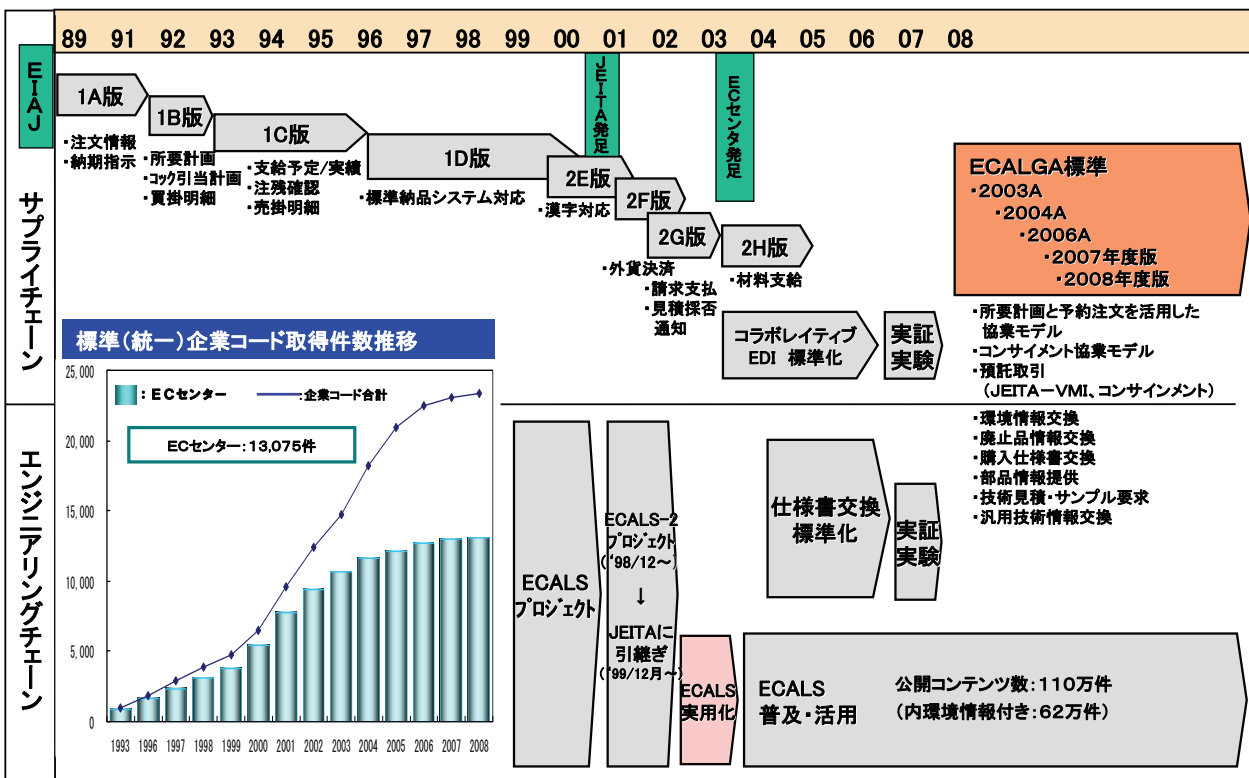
89 91 92 93 94 95 96 97 98 99 00 01 02 03 04 05 06 07 08

EIAJ

サプライチェーン

1A版
・注文情報
・納期指示

1B版
・所要計画
・ｺｯｸ引当計画
・買掛明細

1C版
・支給予定/実績
・注残確認
・売掛明細

1D版
・標準納品システム対応

JEITA発足

2E版
・漢字対応

2F版

2G版
・外貨決済
・請求支払
・見積採否通知

ECセンタ発足

2H版
・材料支給

ECALGA標準
・2003A
・2004A
・2006A
・2007年度版
・2008年度版

コラボレイティブ EDI 標準化

実証実験

・所要計画と予約注文を活用した協業モデル
・コンサイメント協業モデル
・預託取引
（JEITAーVMI、コンサインメント）

標準（統一）企業コード取得件数推移

■：ECセンター　—：企業コード合計

ECセンター：13,075件

25,000
20,000
15,000
10,000
5,000
0

1993 1996 1997 1998 1999 2000 2001 2002 2003 2004 2005 2006 2007 2008

エンジニアリングチェーン

ECALSプロジェクト

ECALS−2プロジェクト（'98/12〜）
↓
JEITAに引継ぎ（'99/12月〜）

ECALS実用化

仕様書交換標準化

実証実験

・環境情報交換
・廃止品情報交換
・購入仕様書交換
・部品情報提供
・技術見積・サンプル要求
・汎用技術情報交換

ECALS 普及・活用

公開コンテンツ数：110万件
（内環境情報付き：62万件）